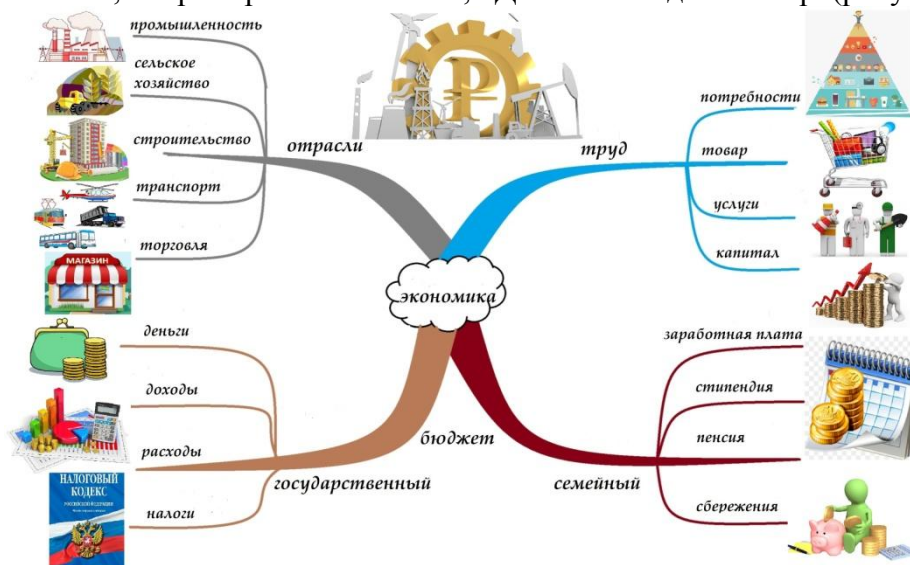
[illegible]

промышленность

сельское хозяйство

строительство

транспорт

торговля

МАГАЗИН

отрасли

труд

потребности

товар

услуги

капитал

экономика

деньги

доходы

расходы

налоги

НАЛОГОВЫЙ КОДЕКС

бюджет

государственный

семейный

заработная плата

стипендия

пенсия

сбережения